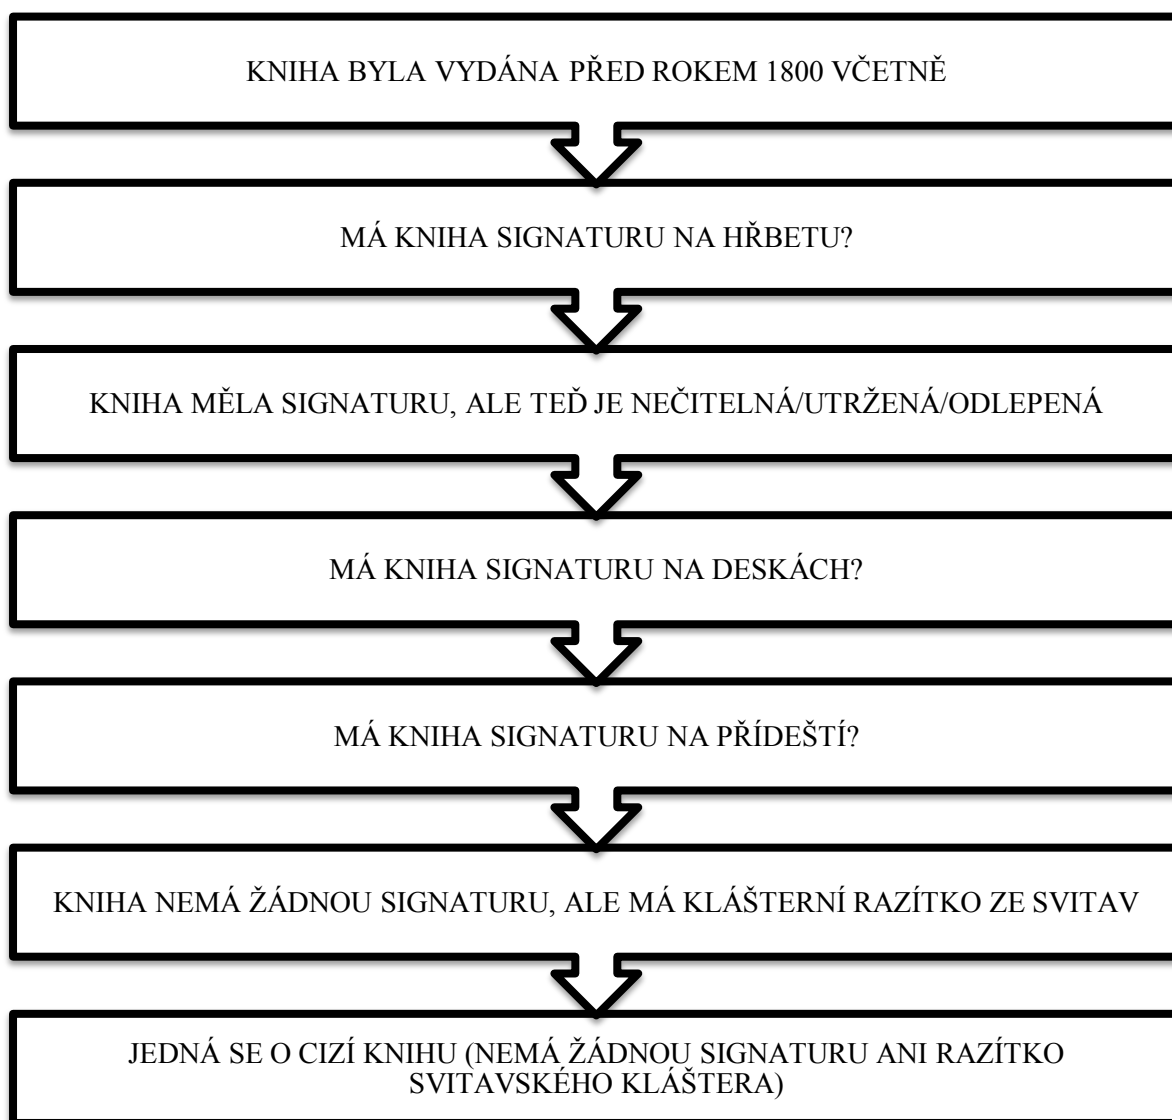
KNIHA BYLA VYDÁNA PŘED ROKEM 1800 VČETNĚ

MÁ KNIHA SIGNATURU NA HŘBETU?

KNIHA MĚLA SIGNATURU, ALE TEĎ JE NEČITELNÁ/UTRŽENÁ/ODLEPENÁ

MÁ KNIHA SIGNATURU NA DESKÁCH?

MÁ KNIHA SIGNATURU NA PŘÍDEŠTÍ?

KNIHA NEMÁ ŽÁDNOU SIGNATURU, ALE MÁ KLÁŠTERNÍ RAZÍTKO ZE SVITAV

JEDNÁ SE O CIZÍ KNIHU (NEMÁ ŽÁDNOU SIGNATURU ANI RAZÍTKO SVITAVSKÉHO KLÁŠTERA)